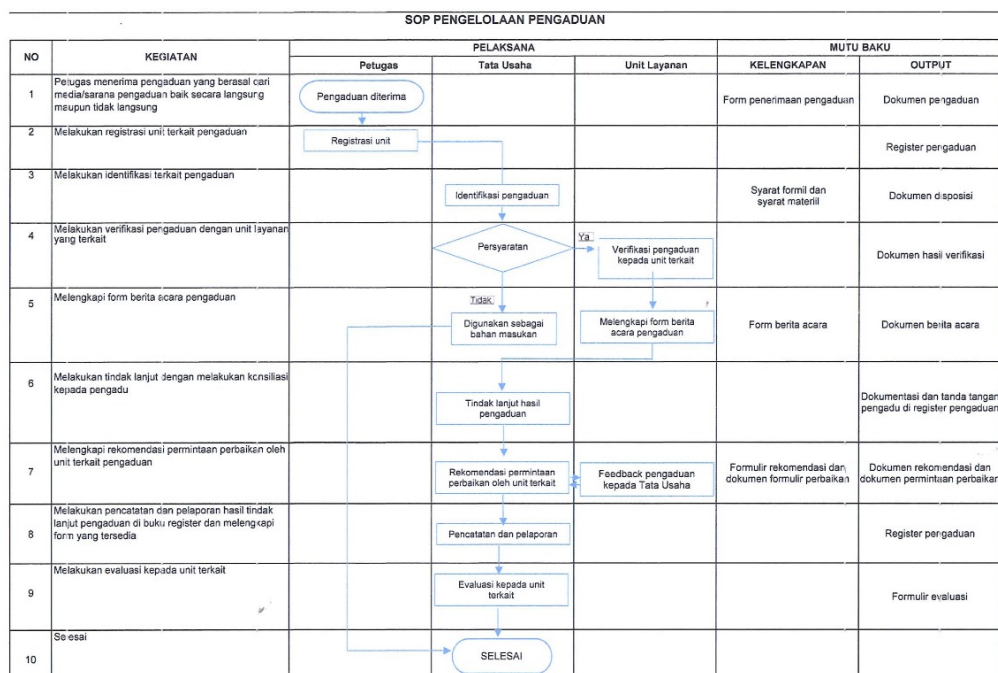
SOP PENGELOLAAN PENGADUAN

| NO | KEGIATAN | PELAKSANA: Petugas | PELAKSANA: Tata Usaha | PELAKSANA: Unit Layanan | MUTU BAKU: KELENGKAPAN | MUTU BAKU: OUTPUT |
|---|---|---|---|---|---|---|
| 1 | Petugas menerima pengaduan yang berasal dari media/sarana pengaduan baik secara langsung maupun tidak langsung | Pengaduan diterima | | | Form penerimaan pengaduan | Dokumen pengaduan |
| 2 | Melakukan registrasi unit terkait pengaduan | Registrasi unit | | | | Register pengaduan |
| 3 | Melakukan identifikasi terkait pengaduan | | Identifikasi pengaduan | | Syarat formil dan syarat materiil | Dokumen disposisi |
| 4 | Melakukan verifikasi pengaduan dengan unit layanan yang terkait | | Persyaratan | Ya Verifikasi pengaduan kepada unit terkait | | Dokumen hasil verifikasi |
| 5 | Melengkapi form berita acara pengaduan | | Tidak Digunakan sebagai bahan masukan | Melengkapi form berita acara pengaduan | Form berita acara | Dokumen berita acara |
| 6 | Melakukan tindak lanjut dengan melakukan konsiliasi kepada pengadu | | Tindak lanjut hasil pengaduan | | | Dokumentasi dan tanda tangan pengadu di register pengaduan |
| 7 | Melengkapi rekomendasi permintaan perbaikan oleh unit terkait pengaduan | | Rekomendasi permintaan perbaikan oleh unit terkait | Feedback pengaduan kepada Tata Usaha | Formulir rekomendasi dan dokumen formulir perbaikan | Dokumen rekomendasi dan dokumen permintaan perbaikan |
| 8 | Melakukan pencatatan dan pelaporan hasil tindak lanjut pengaduan di buku register dan melengkapi form yang tersedia | | Pencatatan dan pelaporan | | | Register pengaduan |
| 9 | Melakukan evaluasi kepada unit terkait | | Evaluasi kepada unit terkait | | | Formulir evaluasi |
| 10 | Selesai | | SELESAI | | | |